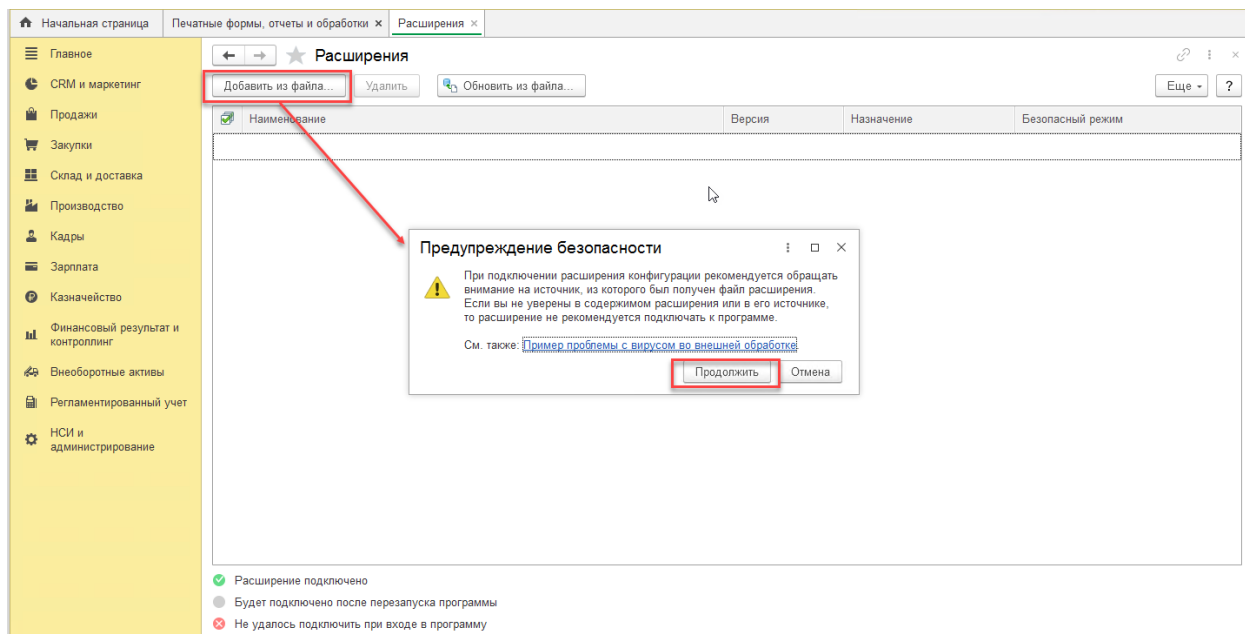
Начальная страница | Печатные формы, отчеты и обработки × | Расширения ×

Главное
CRM и маркетинг
Продажи
Закупки
Склад и доставка
Производство
Кадры
Зарплата
Казначейство
Финансовый результат и контроллинг
Внеоборотные активы
Регламентированный учет
НСИ и администрирование

Расширения

Добавить из файла... | Удалить | Обновить из файла... | Еще | ?

| Наименование | Версия | Назначение | Безопасный режим |
|---|---|---|---|
| | | | |

Предупреждение безопасности

При подключении расширения конфигурации рекомендуется обращать внимание на источник, из которого был получен файл расширения. Если вы не уверены в содержимом расширения или в его источнике, то расширение не рекомендуется подключать к программе.

См. также: Пример проблемы с вирусом во внешней обработке

Продолжить | Отмена

Расширение подключено
Будет подключено после перезапуска программы
Не удалось подключить при входе в программу